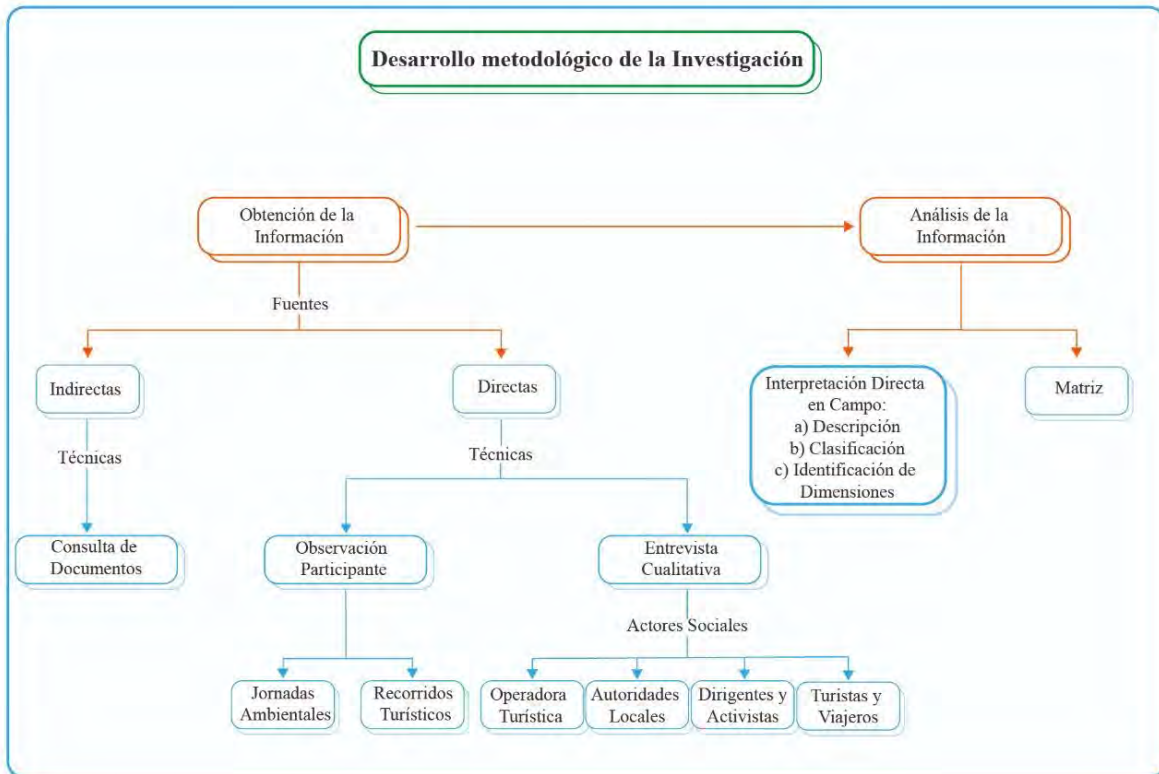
Desarrollo metodológico de la Investigación

Obtención de la Información

Análisis de la Información

Fuentes

Indirectas

Directas

Interpretación Directa en Campo:
a) Descripción
b) Clasificación
c) Identificación de Dimensiones

Matriz

Técnicas

Técnicas

Consulta de Documentos

Observación Participante

Entrevista Cualitativa

Actores Sociales

Jornadas Ambientales

Recorridos Turísticos

Operadora Turística

Autoridades Locales

Dirigentes y Activistas

Turistas y Viajeros